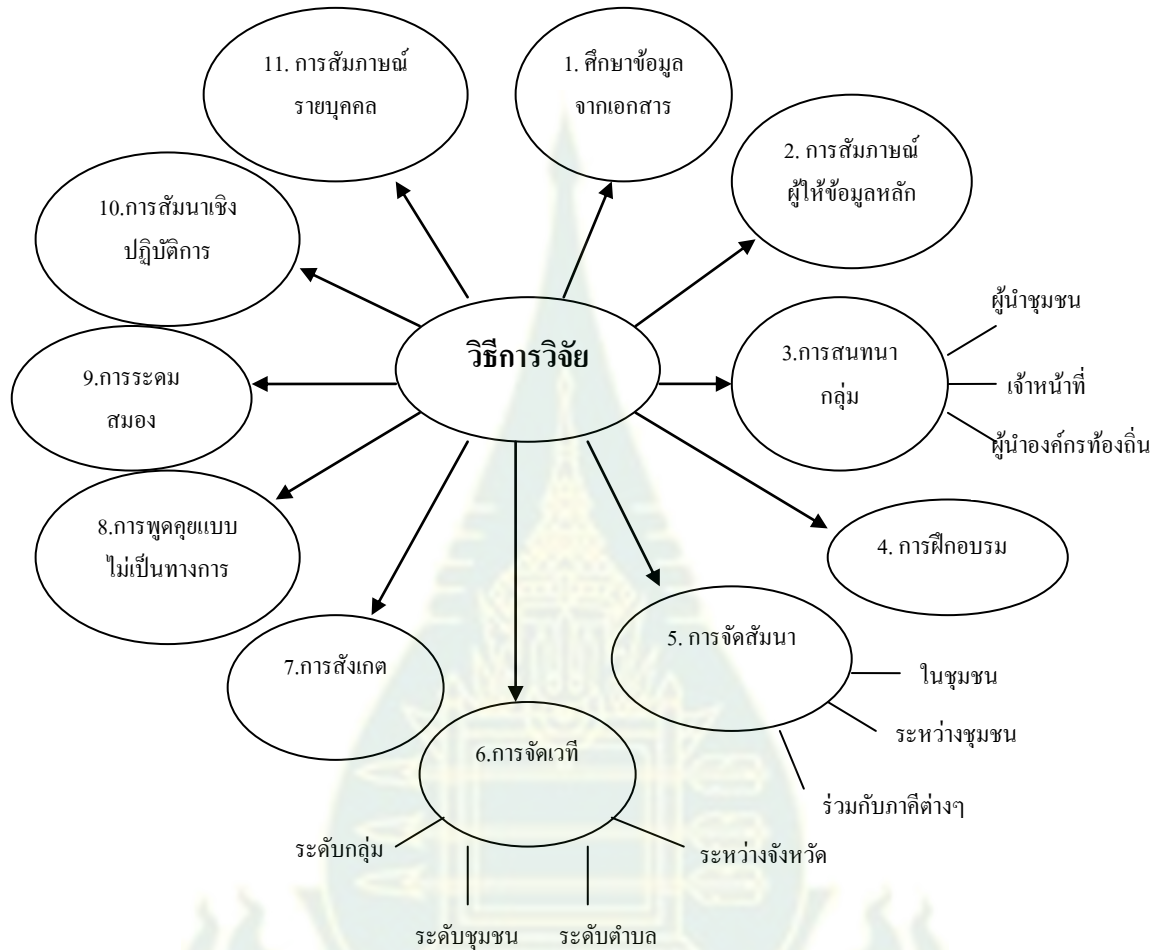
11. การสัมภาษณ์ รายบุคคล

1. ศึกษาข้อมูล จากเอกสาร

2. การสัมภาษณ์ ผู้ให้ข้อมูลหลัก

10.การสัมนาเชิง ปฏิบัติการ

ผู้นำชุมชน

วิธีการวิจัย

3.การสนทนา กลุ่ม

เจ้าหน้าที่

9.การระดม สมอง

ผู้นำองค์กรท้องถิ่น

8.การพูดคุยแบบ ไม่เป็นทางการ

4. การฝึกอบรม

5. การจัดสัมนา

7.การสังเกต

ในชุมชน

ระหว่างชุมชน

6.การจัดเวที

ร่วมกับภาคีต่างๆ

ระดับกลุ่ม

ระหว่างจังหวัด

ระดับชุมชน

ระดับตำบล